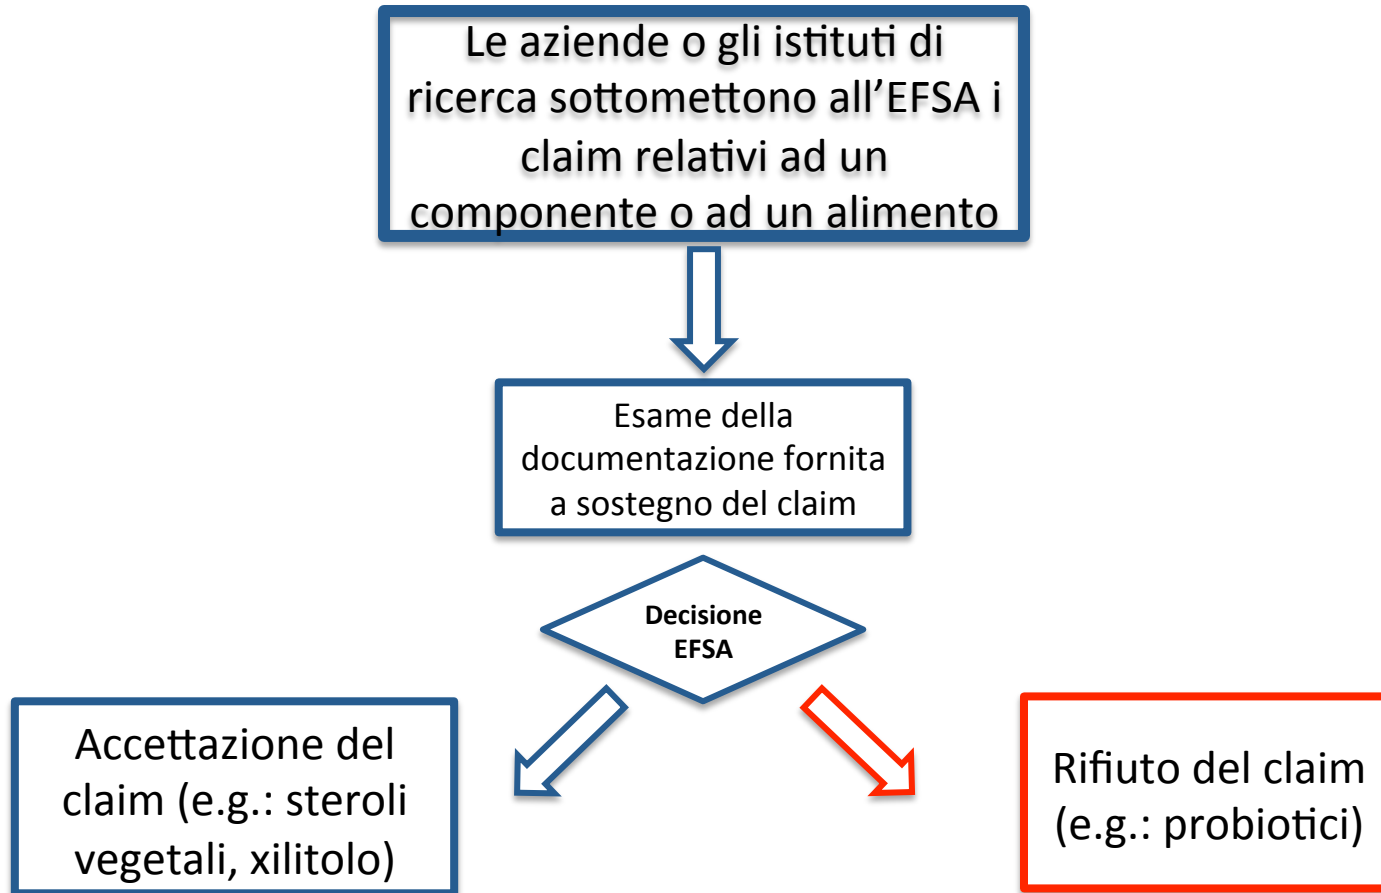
Le aziende o gli istituti di ricerca sottomettono all'EFSA i claim relativi ad un componente o ad un alimento

Esame della documentazione fornita a sostegno del claim

Decisione EFSA

Accettazione del claim (e.g.: steroli vegetali, xilitolo)

Rifiuto del claim (e.g.: probiotici)